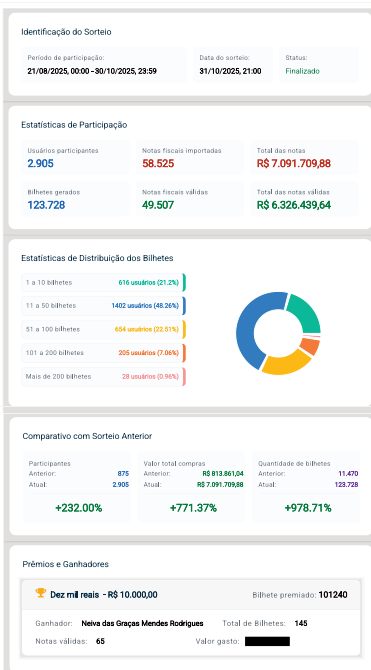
Identificação do Sorteio

Período de participação:
21/08/2025, 00:00 - 30/10/2025, 23:59

Data do sorteio:
31/10/2025, 21:00

Status:
Finalizado

Estatísticas de Participação

Usuários participantes
2.905

Notas fiscais importadas
58.525

Total das notas
R$ 7.091.709,88

Bilhetes gerados
123.728

Notas fiscais válidas
49.507

Total das notas válidas
R$ 6.326.439,64

Estatísticas de Distribuição dos Bilhetes

1 a 10 bilhetes — 616 usuários (21.2%)
11 a 50 bilhetes — 1402 usuários (48.26%)
51 a 100 bilhetes — 654 usuários (22.51%)
101 a 200 bilhetes — 205 usuários (7.06%)
Mais de 200 bilhetes — 28 usuários (0.96%)

Comparativo com Sorteio Anterior

Participantes
Anterior: 875
Atual: 2.905
+232.00%

Valor total compras
Anterior: R$ 813.861,04
Atual: R$ 7.091.709,88
+771.37%

Quantidade de bilhetes
Anterior: 11.470
Atual: 123.728
+978.71%

Prêmios e Ganhadores

Dez mil reais - R$ 10.000,00
Bilhete premiado: 101240

Ganhador: Neiva das Graças Mendes Rodrigues
Total de Bilhetes: 145
Notas válidas: 65
Valor gasto: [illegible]